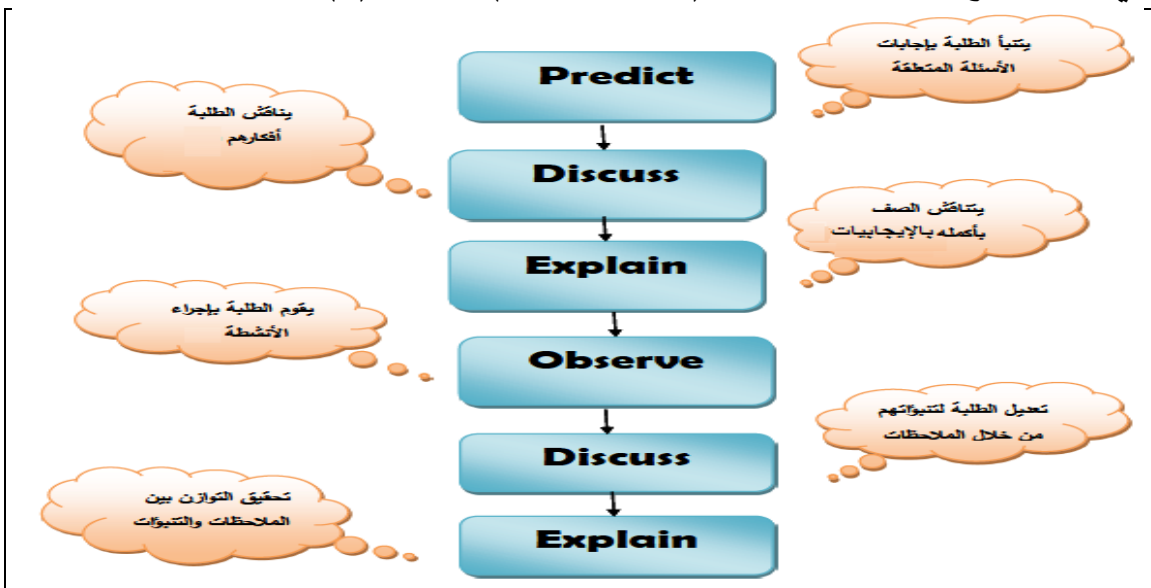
يتنبأ الطلبة بإجابات الأسئلة المتعلقة

Predict

يناقش الطلبة أفكارهم

Discuss

يتناقش الصف بأكمله بالإيجابيات

Explain

يقوم الطلبة بإجراء الأنشطة

Observe

تعديل الطلبة لتنبؤاتهم من خلال الملاحظات

Discuss

تحقيق التوازن بين الملاحظات والتنبؤات

Explain